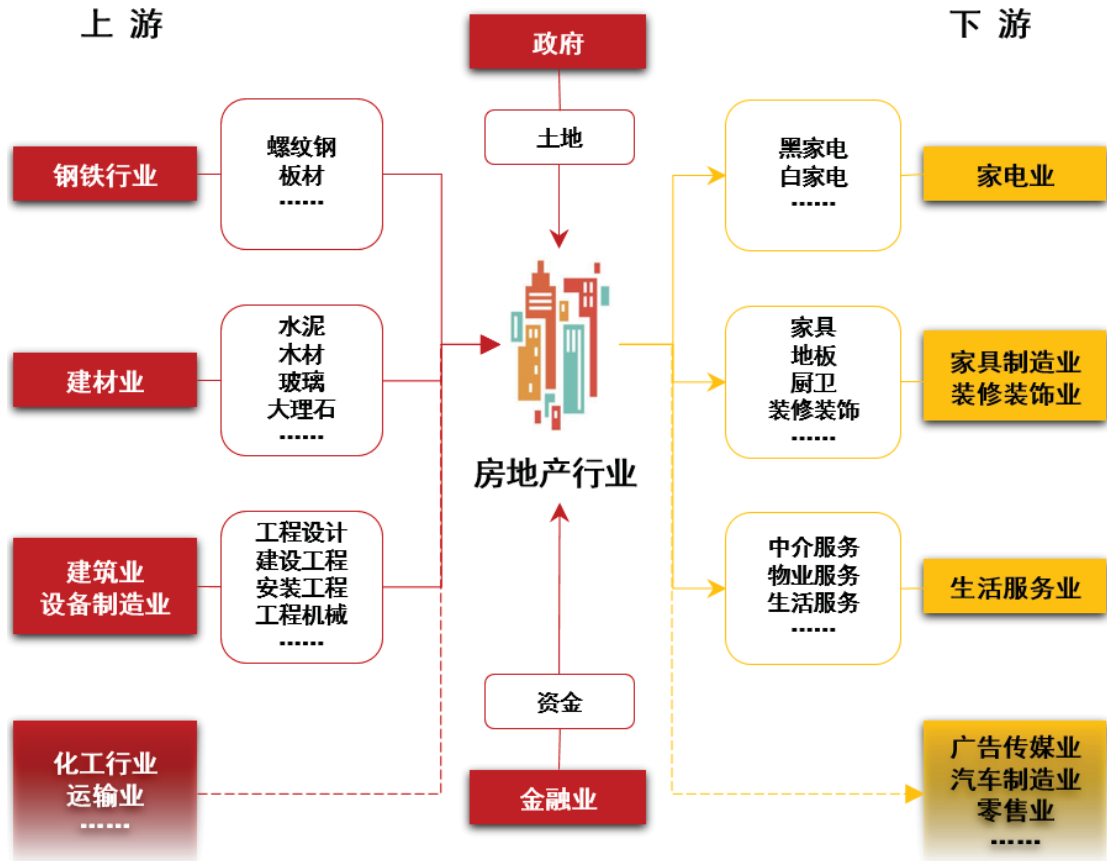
上 游

政府

下 游

土地

钢铁行业

螺纹钢
板材
……

黑家电
白家电
……

家电业

建材业

水泥
木材
玻璃
大理石
……

家具
地板
厨卫
装修装饰
……

家具制造业
装修装饰业

房地产行业

建筑业
设备制造业

工程设计
建设工程
安装工程
工程机械
……

中介服务
物业服务
生活服务
……

生活服务业

资金

化工行业
运输业
……

金融业

广告传媒业
汽车制造业
零售业
……